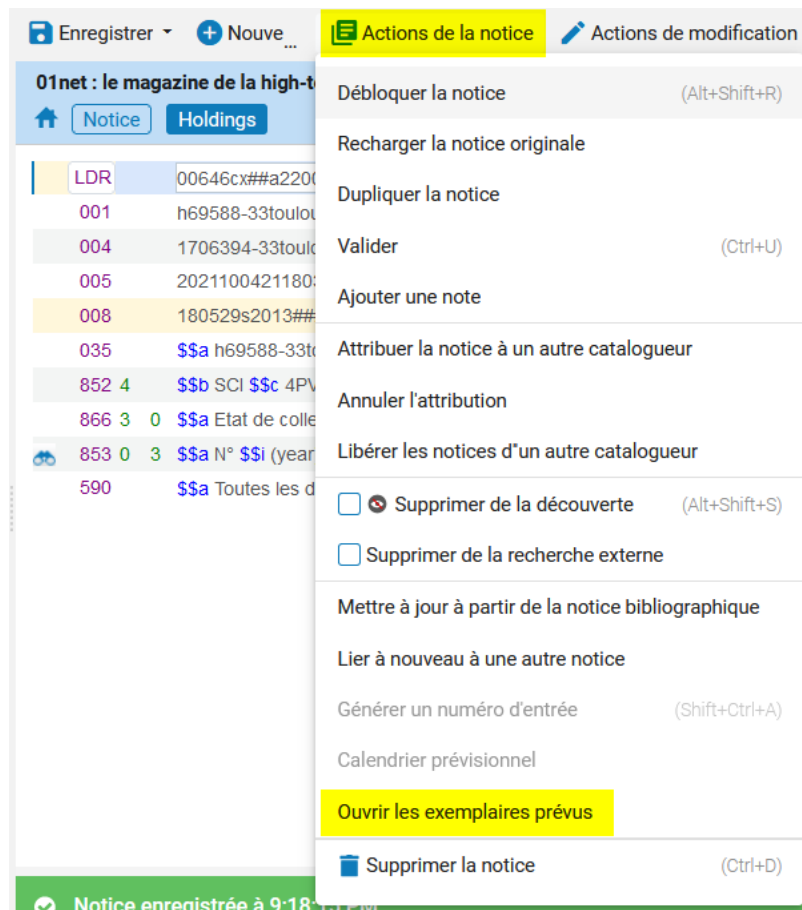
Enregistrer Nouve... Actions de la notice Actions de modification

01net : le magazine de la high-t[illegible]

Notice Holdings

LDR 00646cx##a220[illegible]
001 h69588-33toulo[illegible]
004 1706394-33toul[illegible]
005 2021100421180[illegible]
008 180529s2013##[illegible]
035 $$a h69588-33t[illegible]
852 4 $$b SCI $$c 4PV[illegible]
866 3 0 $$a Etat de colle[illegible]
853 0 3 $$a N° $$i (year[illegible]
590 $$a Toutes les d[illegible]

Débloquer la notice (Alt+Shift+R)
Recharger la notice originale
Dupliquer la notice
Valider (Ctrl+U)
Ajouter une note
Attribuer la notice à un autre catalogueur
Annuler l'attribution
Libérer les notices d'un autre catalogueur
Supprimer de la découverte (Alt+Shift+S)
Supprimer de la recherche externe
Mettre à jour à partir de la notice bibliographique
Lier à nouveau à une autre notice
Générer un numéro d'entrée (Shift+Ctrl+A)
Calendrier prévisionnel
Ouvrir les exemplaires prévus
Supprimer la notice (Ctrl+D)

Notice enregistrée à 9:18:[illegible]